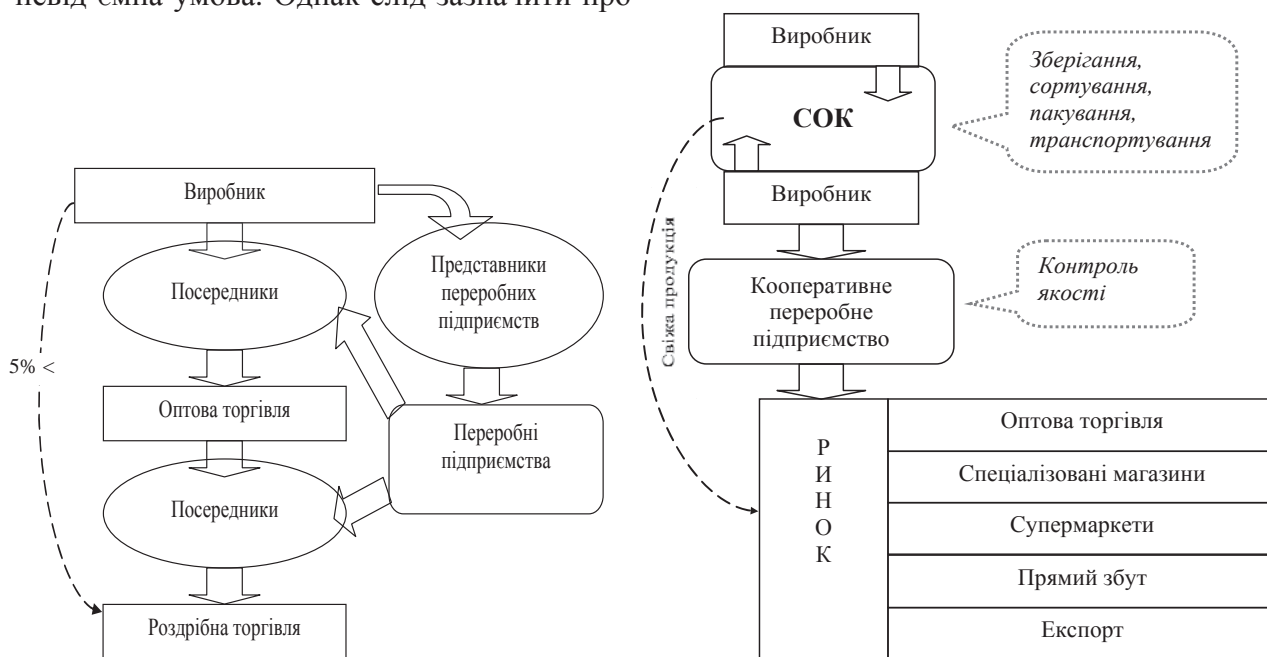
невід'ємна умова. Однак слід зазначити про

Виробник

Посередники

Оптова торгівля

Посередники

Роздрібна торгівля

5% <

Представники переробних підприємств

Переробні підприємства

Виробник

СОК

Виробник

Зберігання, сортування, пакування, транспортування

Свіжа продукція

Кооперативне переробне підприємство

Контроль якості

Р
И
Н
О
К

Оптова торгівля

Спеціалізовані магазини

Супермаркети

Прямий збут

Експорт